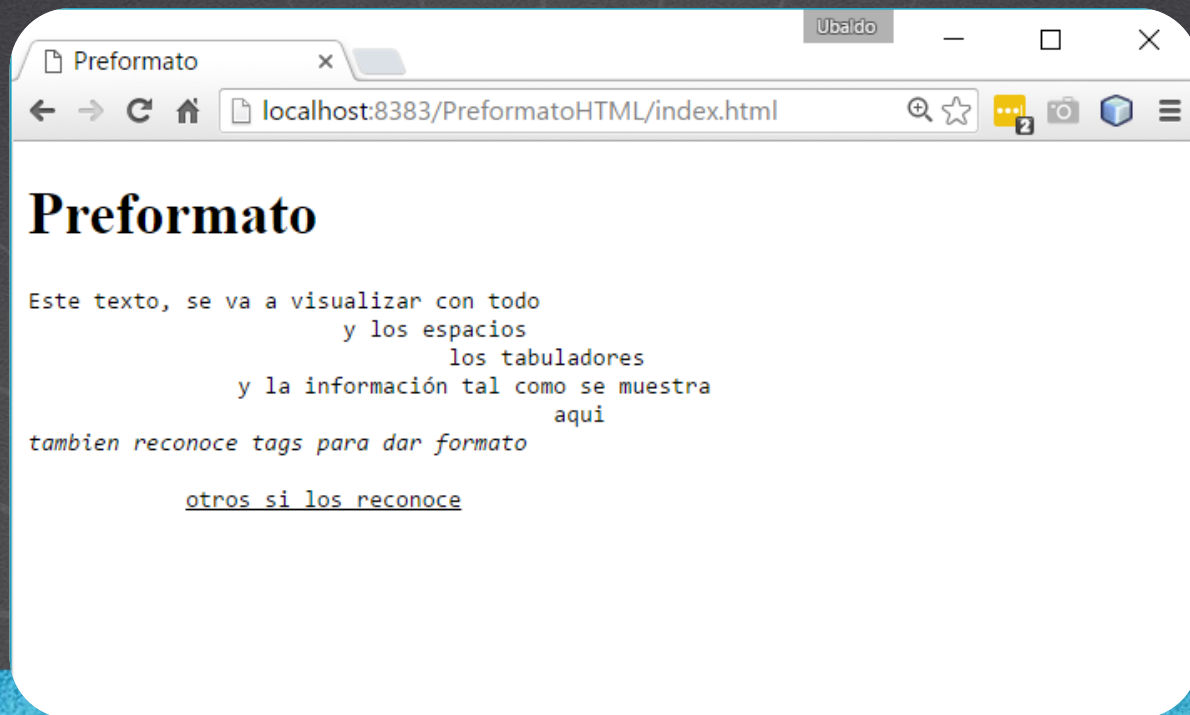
Ubaldo

Preformato ×

localhost:8383/PreformatoHTML/index.html

2

Preformato

Este texto, se va a visualizar con todo
y los espacios
los tabuladores
y la información tal como se muestra
aqui
tambien reconoce tags para dar formato

otros si los reconoce